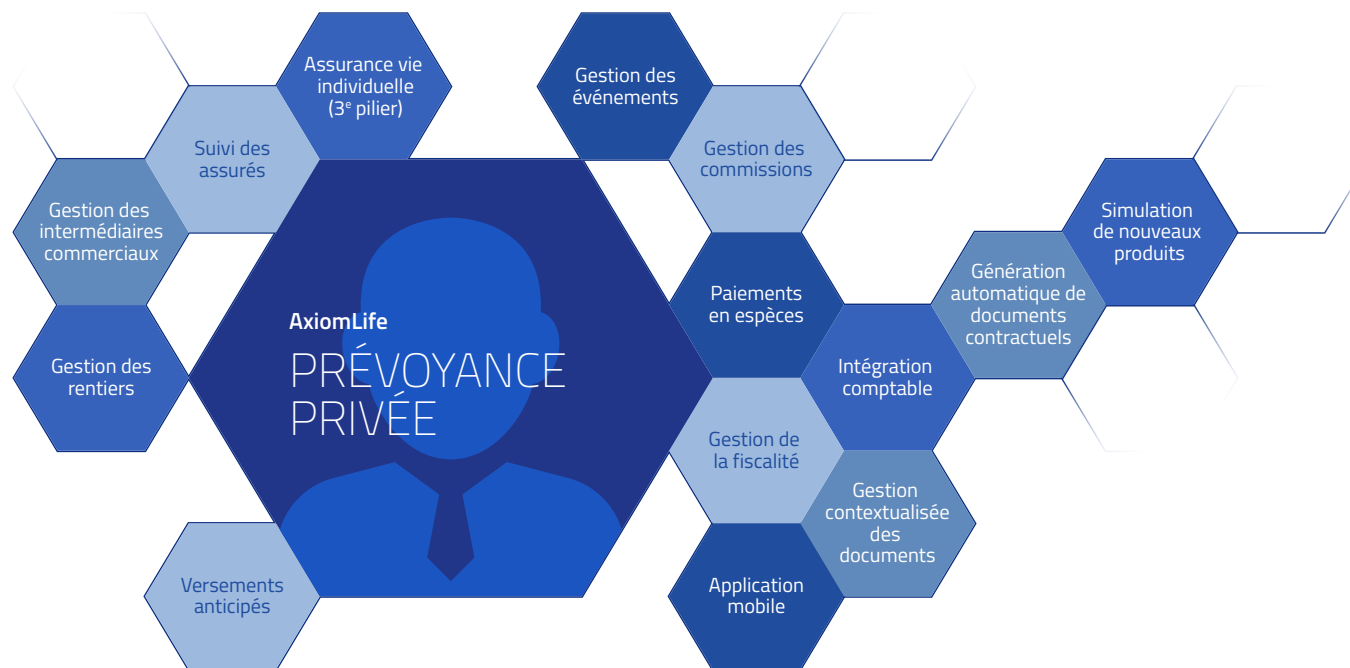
Assurance vie individuelle (3$^e$ pilier)

Suivi des assurés

Gestion des intermédiaires commerciaux

Gestion des rentiers

Gestion des événements

Gestion des commissions

Paiements en espèces

Simulation de nouveaux produits

Génération automatique de documents contractuels

Intégration comptable

AxiomLife

PRÉVOYANCE PRIVÉE

Gestion de la fiscalité

Gestion contextualisée des documents

Versements anticipés

Application mobile